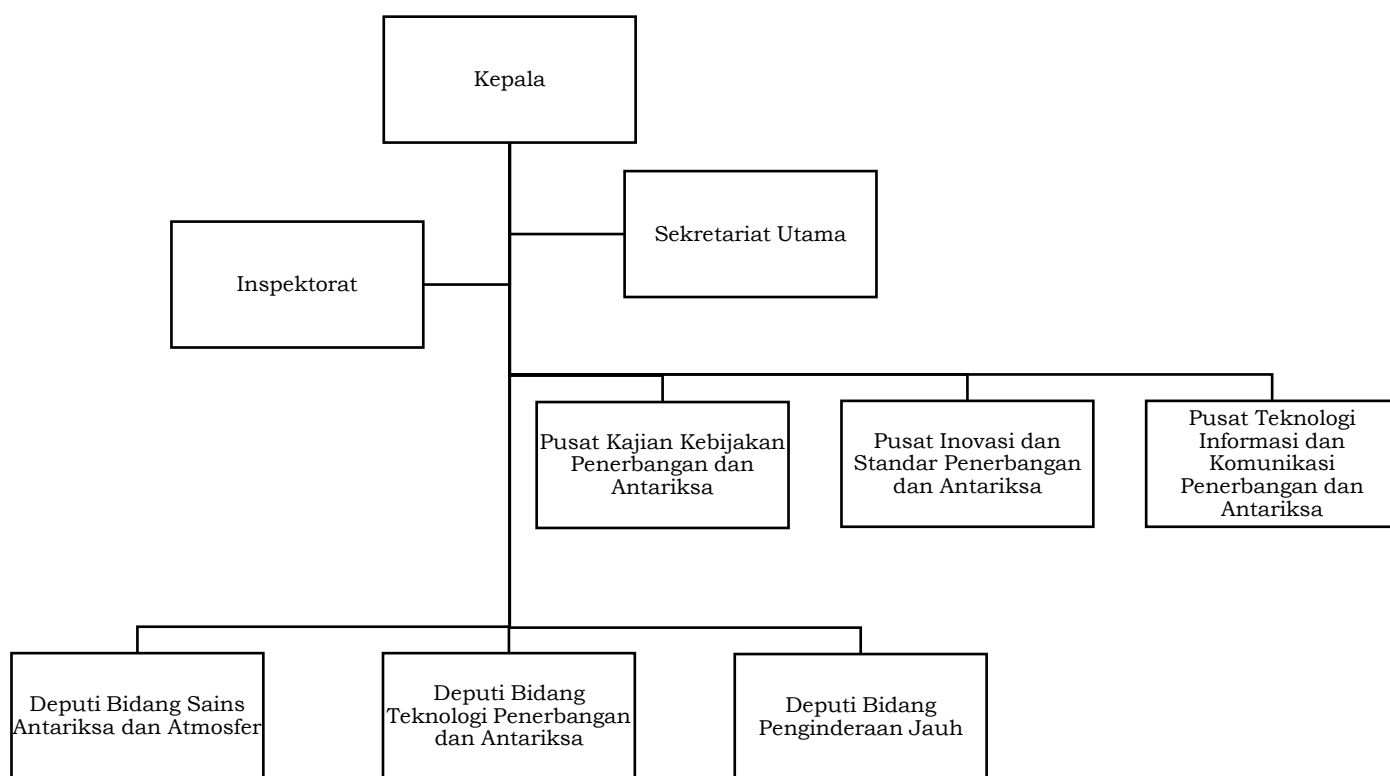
Kepala

Sekretariat Utama

Inspektorat

Pusat Kajian Kebijakan Penerbangan dan Antariksa

Pusat Inovasi dan Standar Penerbangan dan Antariksa

Pusat Teknologi Informasi dan Komunikasi Penerbangan dan Antariksa

Deputi Bidang Sains Antariksa dan Atmosfer

Deputi Bidang Teknologi Penerbangan dan Antariksa

Deputi Bidang Penginderaan Jauh